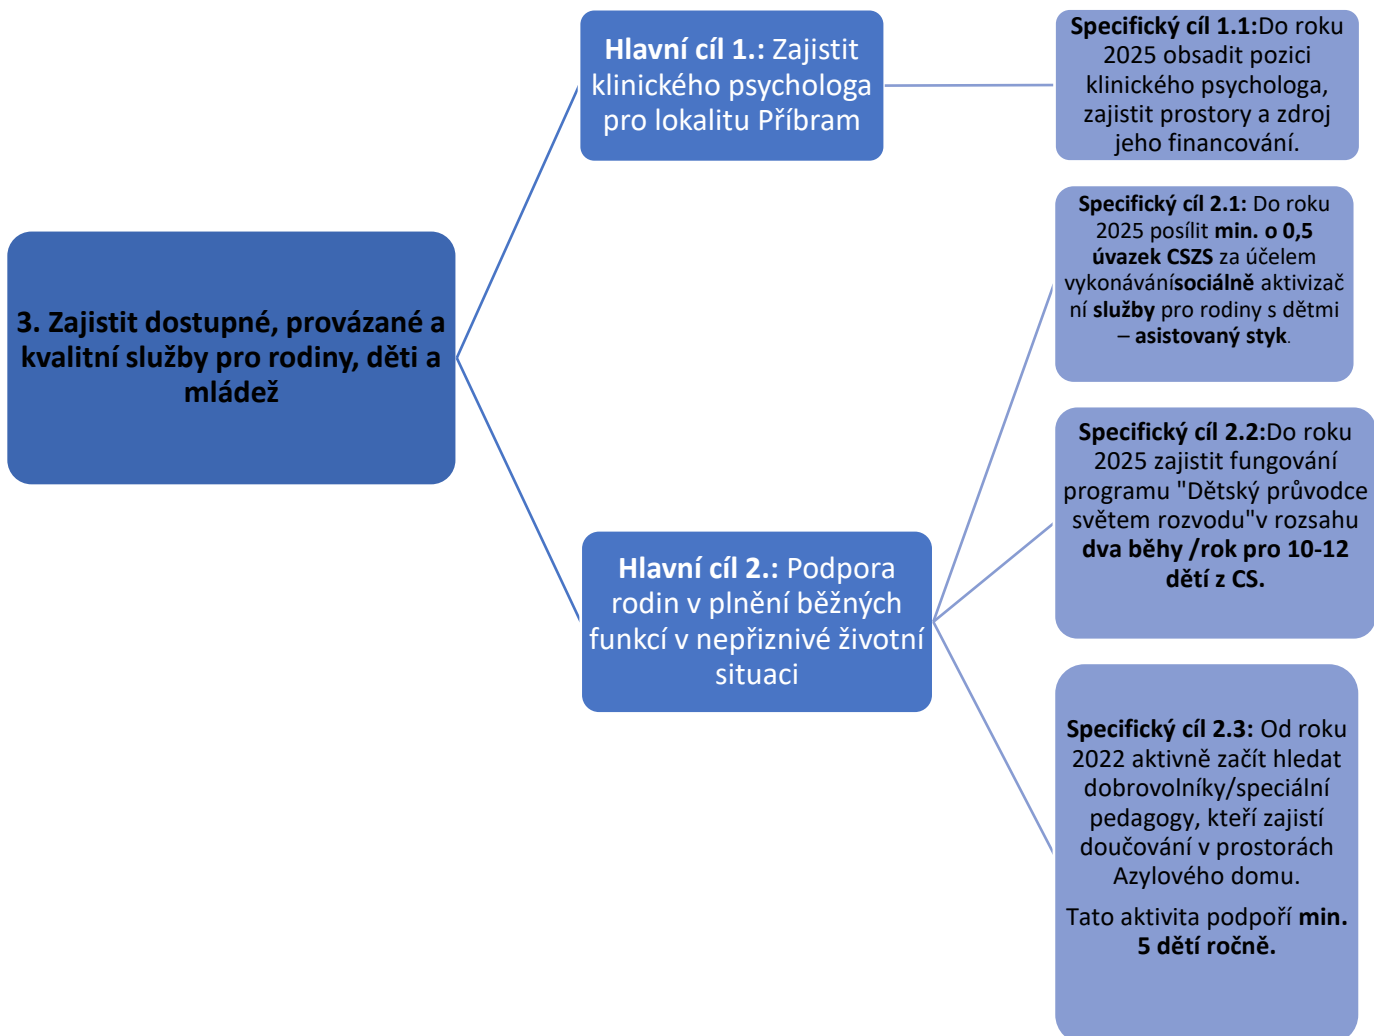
3. Zajistit dostupné, provázané a kvalitní služby pro rodiny, děti a mládež

Hlavní cíl 1.: Zajistit klinického psychologa pro lokalitu Příbram

Specifický cíl 1.1:Do roku 2025 obsadit pozici klinického psychologa, zajistit prostory a zdroj jeho financování.

Hlavní cíl 2.: Podpora rodin v plnění běžných funkcí v nepřiznivé životní situaci

Specifický cíl 2.1: Do roku 2025 posílit min. o 0,5 úvazek CSZS za účelem vykonávánísociálně aktivizační služby pro rodiny s dětmi – asistovaný styk.

Specifický cíl 2.2:Do roku 2025 zajistit fungování programu "Dětský průvodce světem rozvodu"v rozsahu dva běhy /rok pro 10-12 dětí z CS.

Specifický cíl 2.3: Od roku 2022 aktivně začít hledat dobrovolníky/speciální pedagogy, kteří zajistí doučování v prostorách Azylového domu.

Tato aktivita podpoří min. 5 dětí ročně.